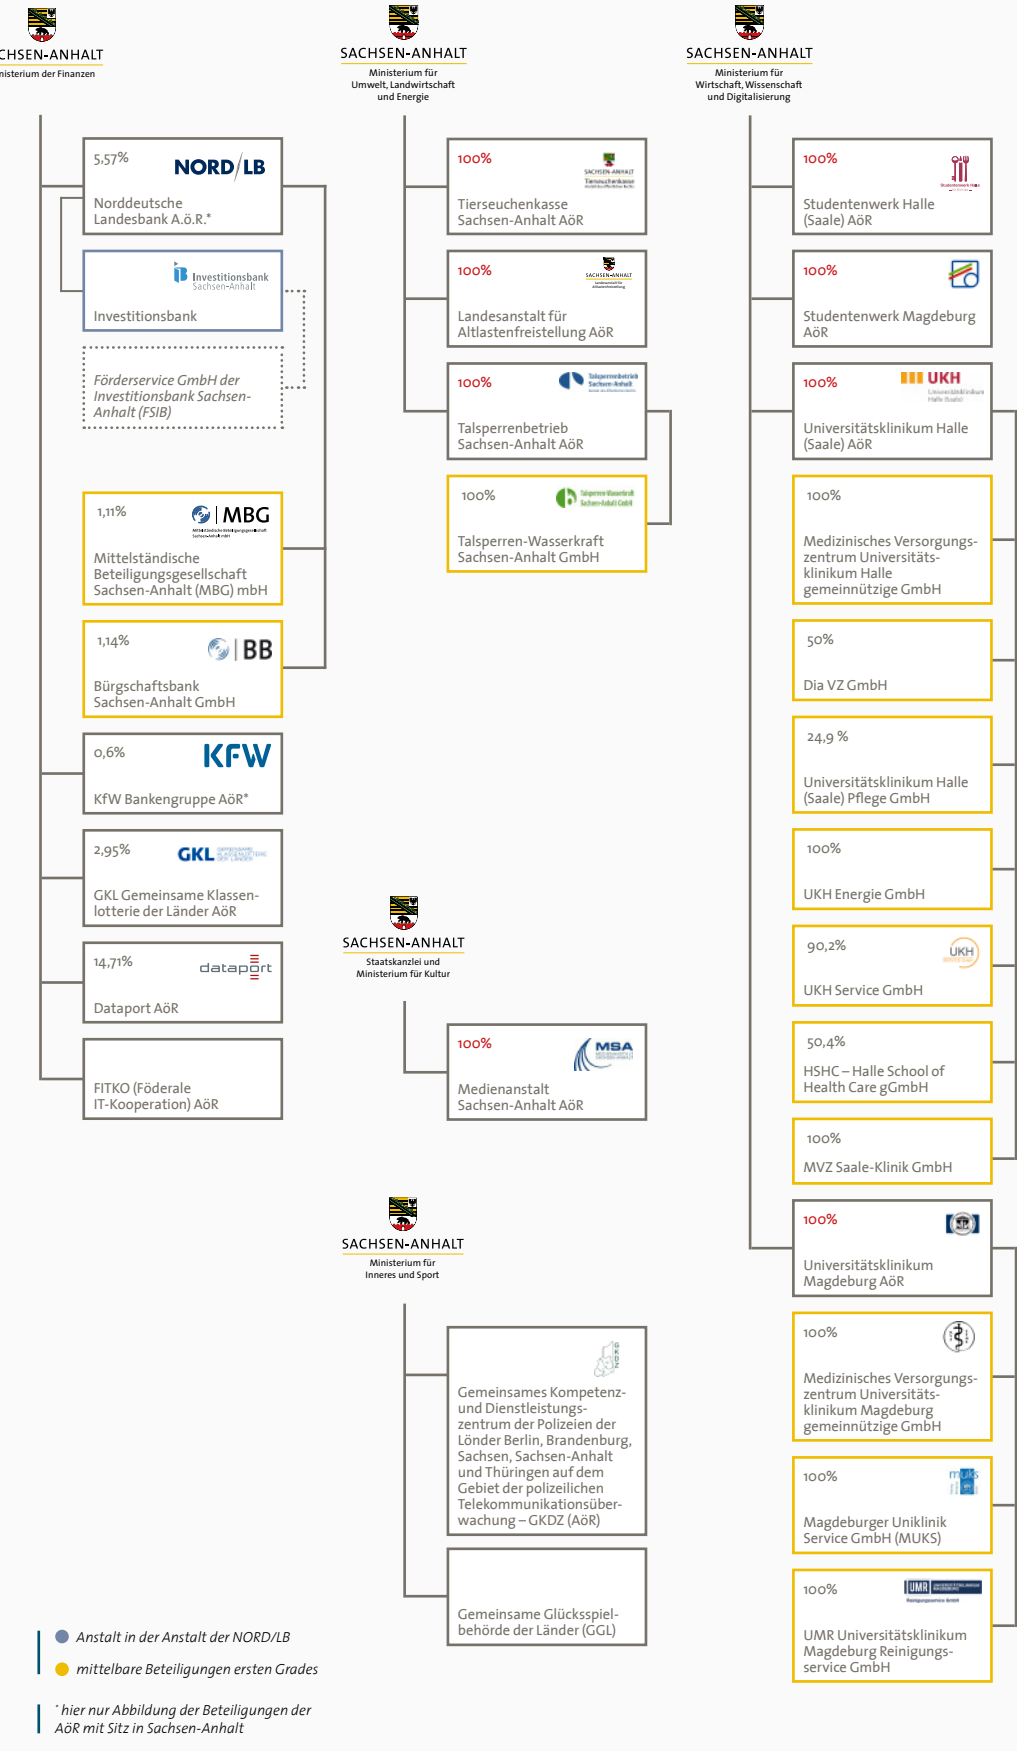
CHSEN-ANHALT
inisterium der Finanzen

SACHSEN-ANHALT
Ministerium für Umwelt, Landwirtschaft und Energie

SACHSEN-ANHALT
Ministerium für Wirtschaft, Wissenschaft und Digitalisierung

5,57%
NORD/LB
Norddeutsche Landesbank A.ö.R.*

Investitionsbank Sachsen-Anhalt
Investitionsbank

Förderservice GmbH der Investitionsbank Sachsen-Anhalt (FSIB)

1,11%
MBG
Mittelständische Beteiligungsgesellschaft Sachsen-Anhalt (MBG) mbH

1,14%
BB
Bürgschaftsbank Sachsen-Anhalt GmbH

0,6%
KFW
KfW Bankengruppe AöR*

2,95%
GKL
GKL Gemeinsame Klassenlotterie der Länder AöR

14,71%
dataport
Dataport AöR

FITKO (Föderale IT-Kooperation) AöR

100%
Tierseuchenkasse Sachsen-Anhalt AöR

100%
Landesanstalt für Altlastenfreistellung AöR

100%
Talsperrenbetrieb Sachsen-Anhalt AöR

100%
Talsperren-Wasserkraft Sachsen-Anhalt GmbH

SACHSEN-ANHALT
Staatskanzlei und Ministerium für Kultur

100%
MSA
Medienanstalt Sachsen-Anhalt AöR

SACHSEN-ANHALT
Ministerium für Inneres und Sport

GKDZ
Gemeinsames Kompetenz- und Dienstleistungszentrum der Polizeien der Lönder Berlin, Brandenburg, Sachsen, Sachsen-Anhalt und Thüringen auf dem Gebiet der polizeilichen Telekommunikationsüberwachung – GKDZ (AöR)

Gemeinsame Glücksspielbehörde der Länder (GGL)

100%
Studentenwerk Halle (Saale) AöR

100%
Studentenwerk Magdeburg AöR

100%
UKH
Universitätsklinikum Halle (Saale) AöR

100%
Medizinisches Versorgungszentrum Universitätsklinikum Halle gemeinnützige GmbH

50%
Dia VZ GmbH

24,9 %
Universitätsklinikum Halle (Saale) Pflege GmbH

100%
UKH Energie GmbH

90,2%
UKH
UKH Service GmbH

50,4%
HSHC – Halle School of Health Care gGmbH

100%
MVZ Saale-Klinik GmbH

100%
Universitätsklinikum Magdeburg AöR

100%
Medizinisches Versorgungszentrum Universitätsklinikum Magdeburg gemeinnützige GmbH

100%
muks
Magdeburger Uniklinik Service GmbH (MUKS)

100%
UMR
UMR Universitätsklinikum Magdeburg Reinigungsservice GmbH

Anstalt in der Anstalt der NORD/LB
mittelbare Beteiligungen ersten Grades

* hier nur Abbildung der Beteiligungen der AöR mit Sitz in Sachsen-Anhalt